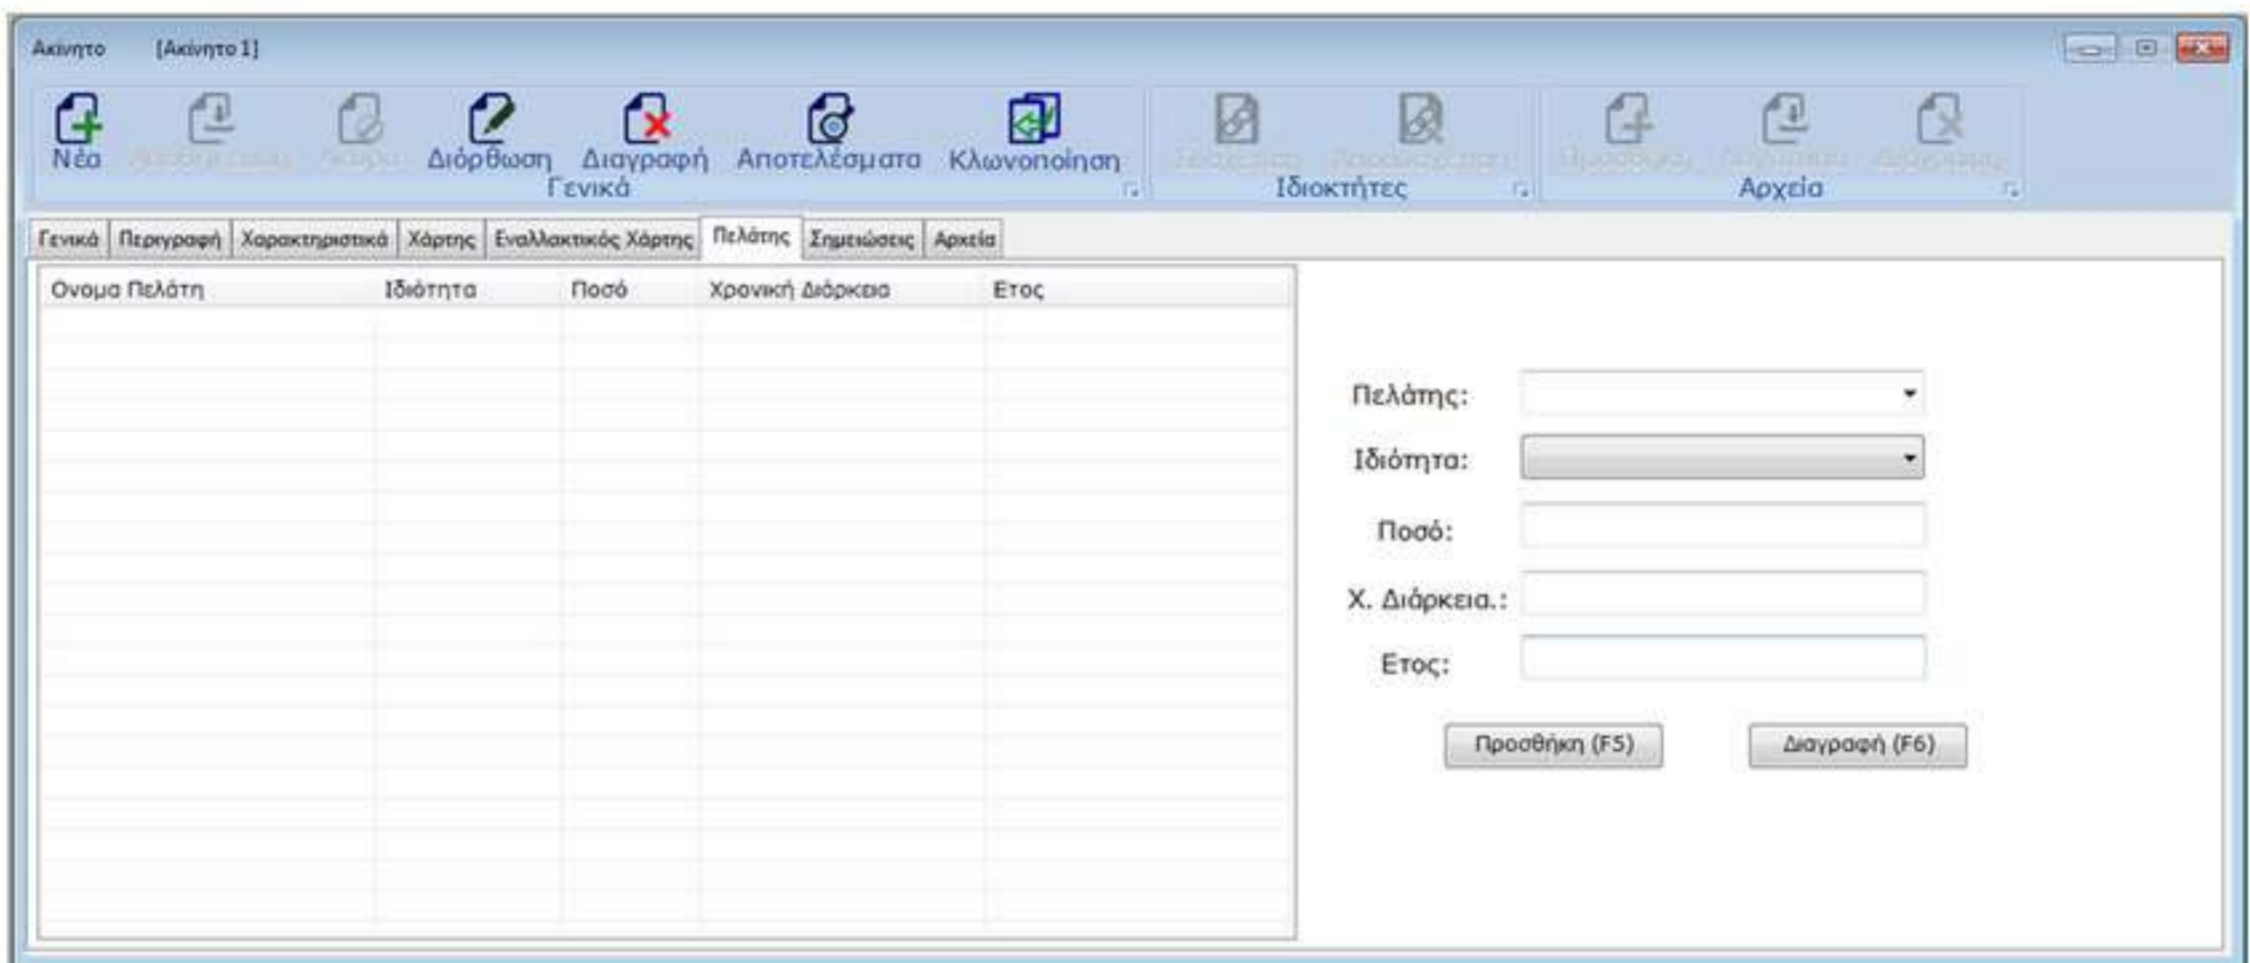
Ακίνητο [Ακίνητο 1]

Νέα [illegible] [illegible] Διόρθωση Διαγραφή Αποτελέσματα Κλωνοποίηση
Γενικά

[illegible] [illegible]
Ιδιοκτήτες

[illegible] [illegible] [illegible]
Αρχεία

Γενικά | Περιγραφή | Χαρακτηριστικά | Χάρτης | Εναλλακτικός Χάρτης | Πελάτης | Σημειώσεις | Αρχεία

| Ονομα Πελάτη | Ιδιότητα | Ποσό | Χρονική Διάρκεια | Ετος |
|---|---|---|---|---|

Πελάτης:
Ιδιότητα:
Ποσό:
Χ. Διάρκεια.:
Ετος:

Προσθήκη (F5)
Διαγραφή (F6)